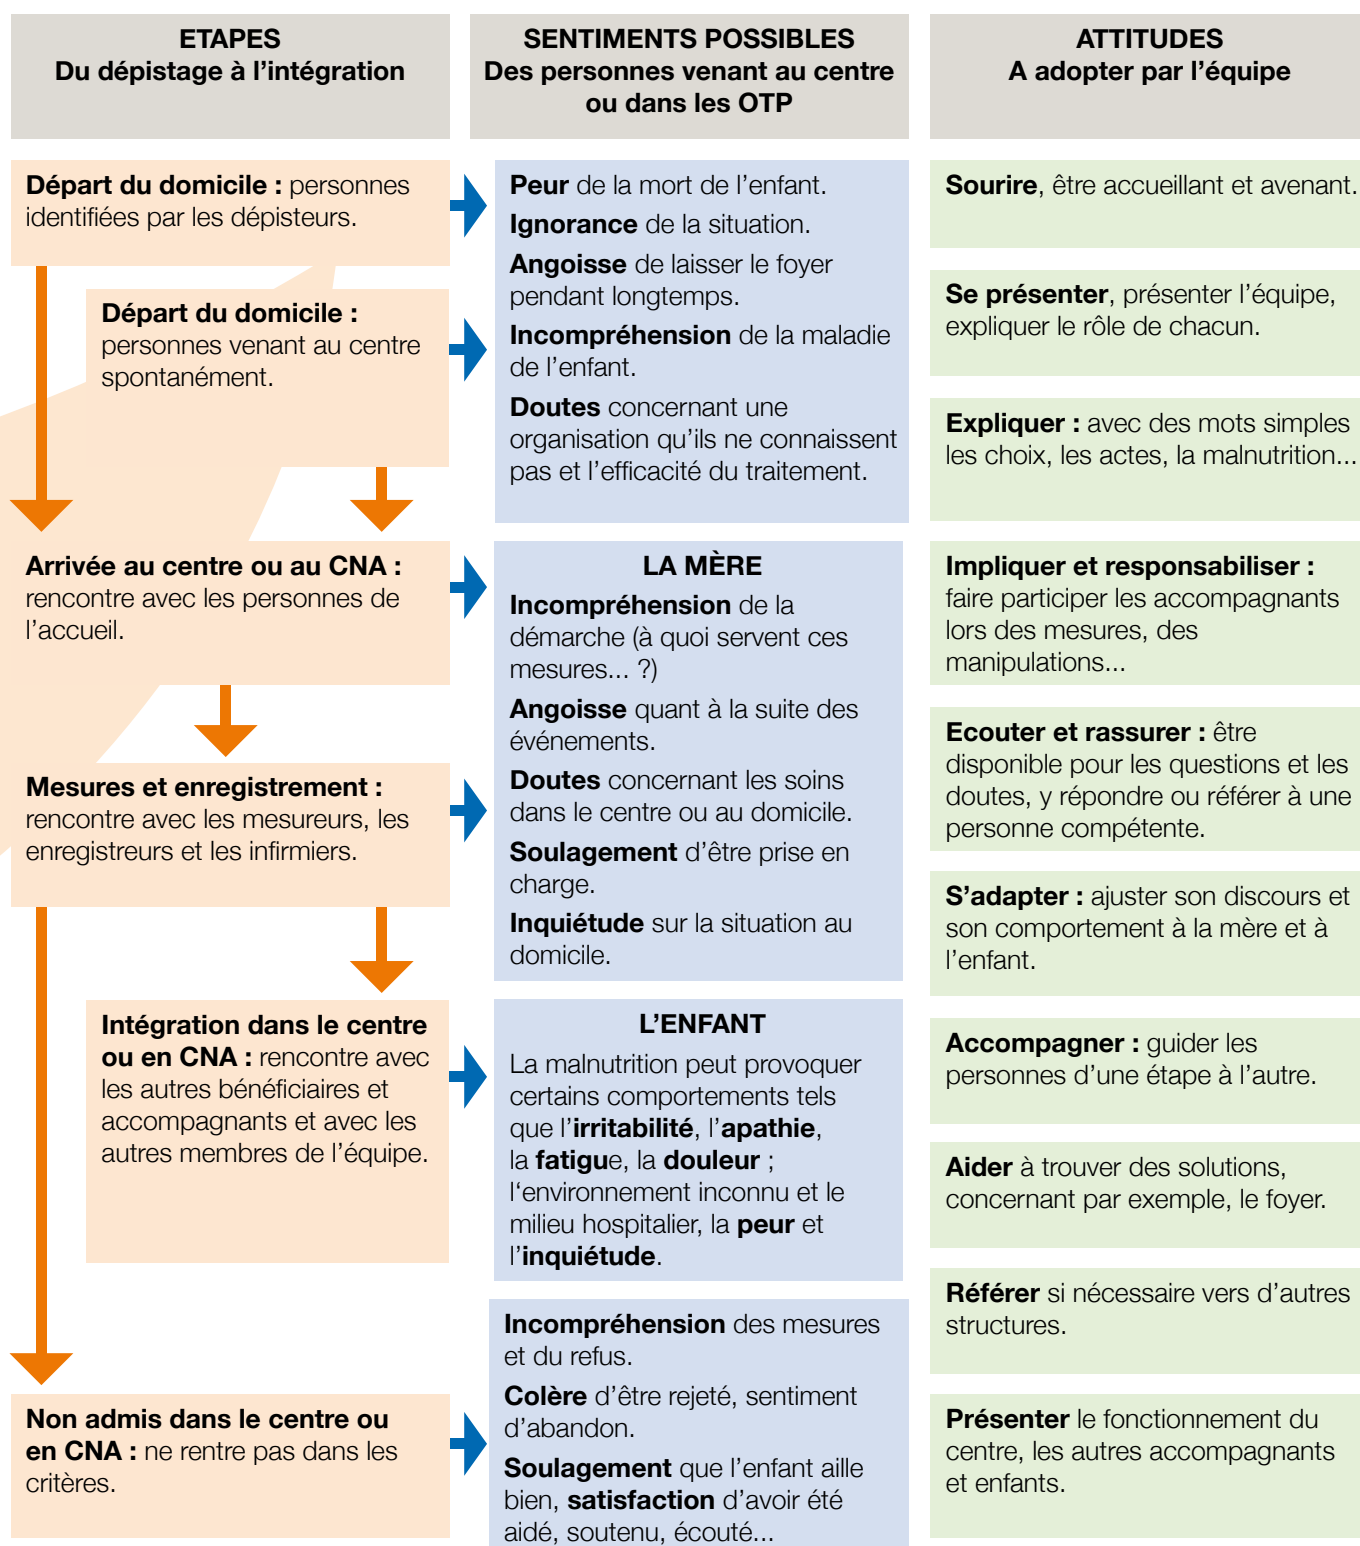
ETAPES
Du dépistage à l'intégration

SENTIMENTS POSSIBLES
Des personnes venant au centre ou dans les OTP

ATTITUDES
A adopter par l'équipe

Départ du domicile : personnes identifiées par les dépisteurs.

Départ du domicile : personnes venant au centre spontanément.

Arrivée au centre ou au CNA : rencontre avec les personnes de l'accueil.

Mesures et enregistrement : rencontre avec les mesureurs, les enregistreurs et les infirmiers.

Intégration dans le centre ou en CNA : rencontre avec les autres bénéficiaires et accompagnants et avec les autres membres de l'équipe.

Non admis dans le centre ou en CNA : ne rentre pas dans les critères.

Peur de la mort de l'enfant.

Ignorance de la situation.

Angoisse de laisser le foyer pendant longtemps.

Incompréhension de la maladie de l'enfant.

Doutes concernant une organisation qu'ils ne connaissent pas et l'efficacité du traitement.

LA MÈRE

Incompréhension de la démarche (à quoi servent ces mesures... ?)

Angoisse quant à la suite des événements.

Doutes concernant les soins dans le centre ou au domicile.

Soulagement d'être prise en charge.

Inquiétude sur la situation au domicile.

L'ENFANT

La malnutrition peut provoquer certains comportements tels que l'irritabilité, l'apathie, la fatigue, la douleur ; l'environnement inconnu et le milieu hospitalier, la peur et l'inquiétude.

Incompréhension des mesures et du refus.

Colère d'être rejeté, sentiment d'abandon.

Soulagement que l'enfant aille bien, satisfaction d'avoir été aidé, soutenu, écouté...

Sourire, être accueillant et avenant.

Se présenter, présenter l'équipe, expliquer le rôle de chacun.

Expliquer : avec des mots simples les choix, les actes, la malnutrition...

Impliquer et responsabiliser : faire participer les accompagnants lors des mesures, des manipulations...

Ecouter et rassurer : être disponible pour les questions et les doutes, y répondre ou référer à une personne compétente.

S'adapter : ajuster son discours et son comportement à la mère et à l'enfant.

Accompagner : guider les personnes d'une étape à l'autre.

Aider à trouver des solutions, concernant par exemple, le foyer.

Référer si nécessaire vers d'autres structures.

Présenter le fonctionnement du centre, les autres accompagnants et enfants.